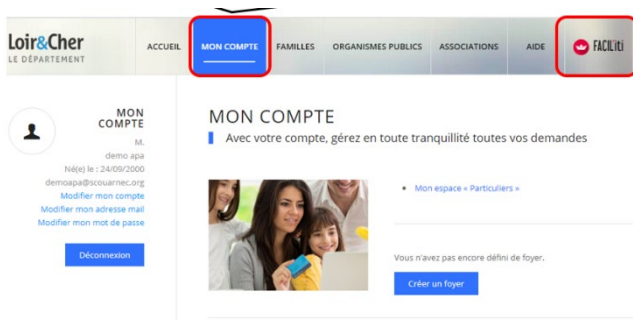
Loir&Cher
LE DÉPARTEMENT

ACCUEIL MON COMPTE FAMILLES ORGANISMES PUBLICS ASSOCIATIONS AIDE FACIL'iti

MON COMPTE
M.
demo apa
Né(e) le : 24/09/2000
demoapa@scouarnec.org
Modifier mon compte
Modifier mon adresse mail
Modifier mon mot de passe

Déconnexion

MON COMPTE

Avec votre compte, gérez en toute tranquillité toutes vos demandes

• Mon espace « Particuliers »

Vous n'avez pas encore défini de foyer.

Créer un foyer